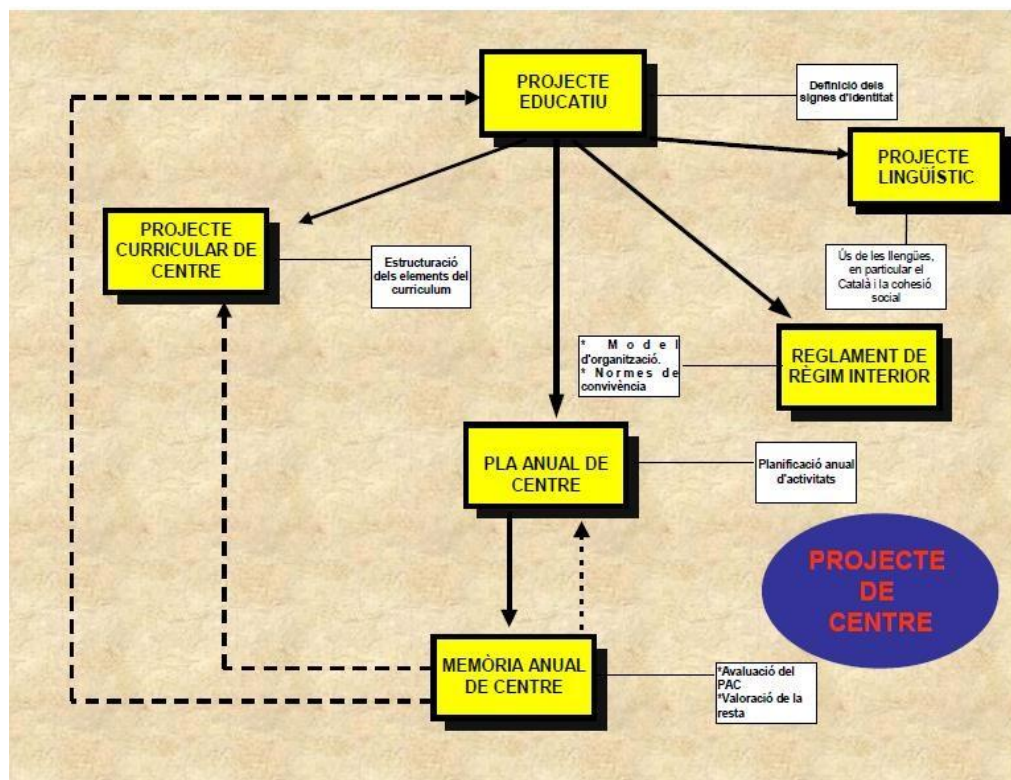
PROJECTE EDUCATIU

Definició dels signes d'identitat

PROJECTE LINGÜÍSTIC

PROJECTE CURRICULAR DE CENTRE

Estructuració dels elements del curriculum

Ús de les llengües, en particular el Català i la cohesió social

* Model d'organització.
* Normes de convivència

REGLAMENT DE RÈGIM INTERIOR

PLA ANUAL DE CENTRE

Planificació anual d'activitats

PROJECTE DE CENTRE

MEMÒRIA ANUAL DE CENTRE

*Avaluació del PAC
*Valoració de la resta